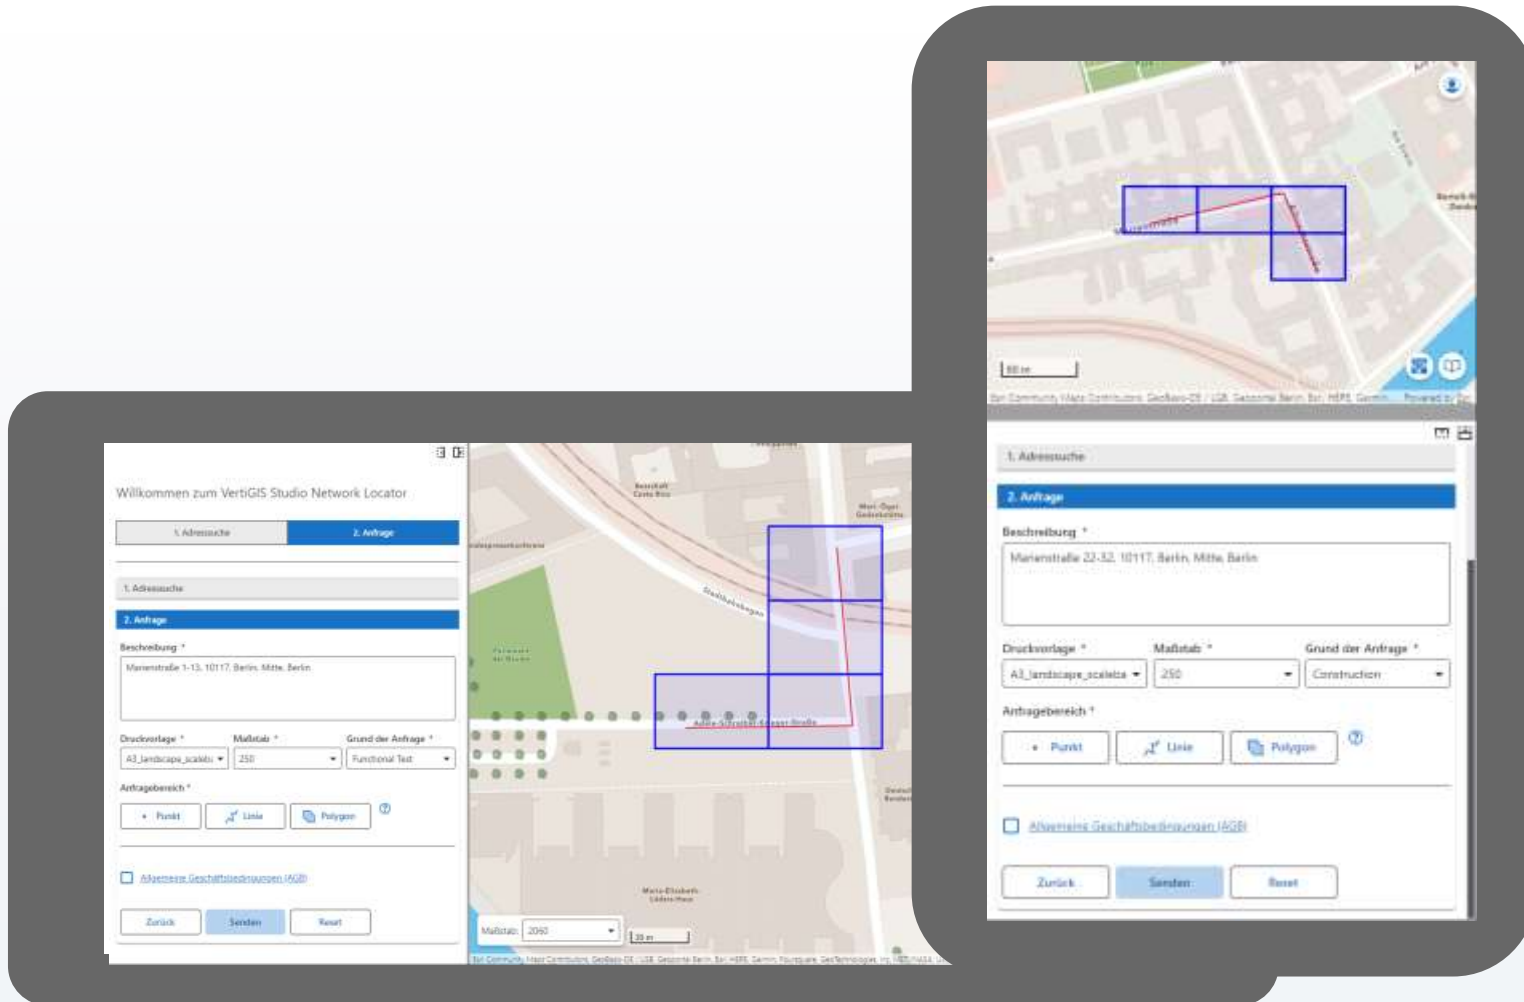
Willkommen zum VertiGIS Studio Network Locator

1. Adresssuche

2. Anfrage

1. Adresssuche

2. Anfrage

Beschreibung *

Marienstraße 1-13, 10117, Berlin, Mitte, Berlin

Druckvorlage *

A3_landscape_scalebar

Maßstab *

250

Grund der Anfrage *

Functional Test

Anfragebereich *

Punkt

Linie

Polygon

Allgemeine Geschäftsbedingungen (AGB)

Zurück

Senden

Reset

Stadtbahnbogen

Adele-Schreiber-Krieger-Straße

Maßstab: 2060

20 m

Esri Community Maps Contributors, GeoBasis-DE / LGB, Geoportal Berlin, Esri, HERE, Garmin, Foursquare, GeoTechnologies, Inc, METI/NASA, USGS

Marienstraße

80 m

Esri Community Maps Contributors, GeoBasis-DE / LGB, Geoportal Berlin, Esri, HERE, Garmin

Powered by Esri

1. Adresssuche

2. Anfrage

Beschreibung *

Marienstraße 22-32, 10117, Berlin, Mitte, Berlin

Druckvorlage *

A3_landscape_scalebar

Maßstab *

250

Grund der Anfrage *

Construction

Anfragebereich *

Punkt

Linie

Polygon

Allgemeine Geschäftsbedingungen (AGB)

Zurück

Senden

Reset